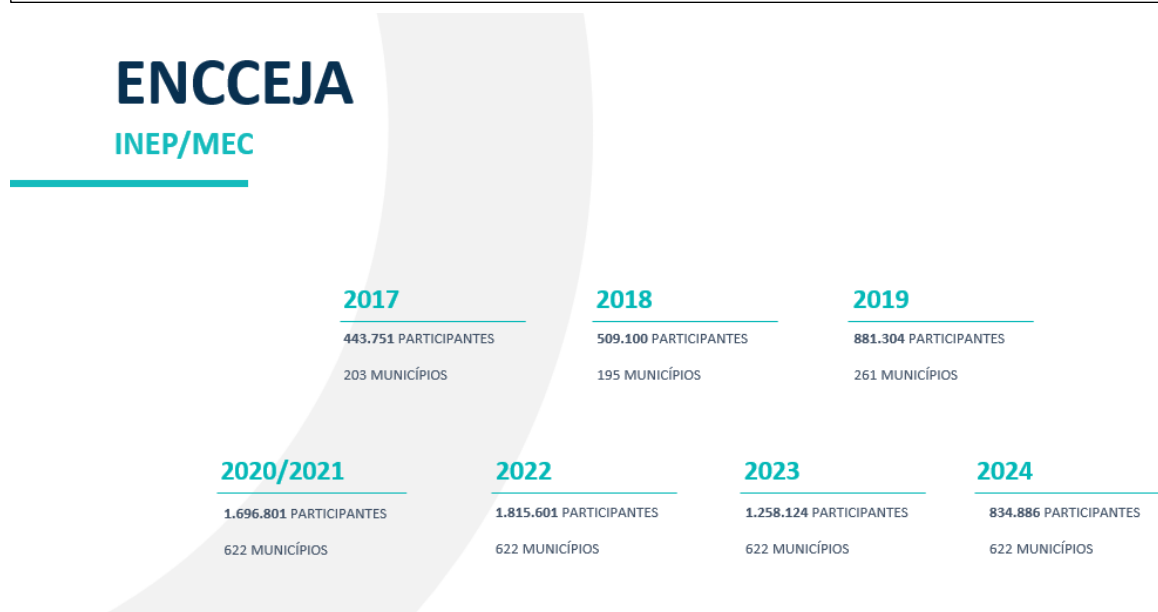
ENCCEJA
INEP/MEC

2017
443.751 PARTICIPANTES
203 MUNICÍPIOS

2018
509.100 PARTICIPANTES
195 MUNICÍPIOS

2019
881.304 PARTICIPANTES
261 MUNICÍPIOS

2020/2021
1.696.801 PARTICIPANTES
622 MUNICÍPIOS

2022
1.815.601 PARTICIPANTES
622 MUNICÍPIOS

2023
1.258.124 PARTICIPANTES
622 MUNICÍPIOS

2024
834.886 PARTICIPANTES
622 MUNICÍPIOS